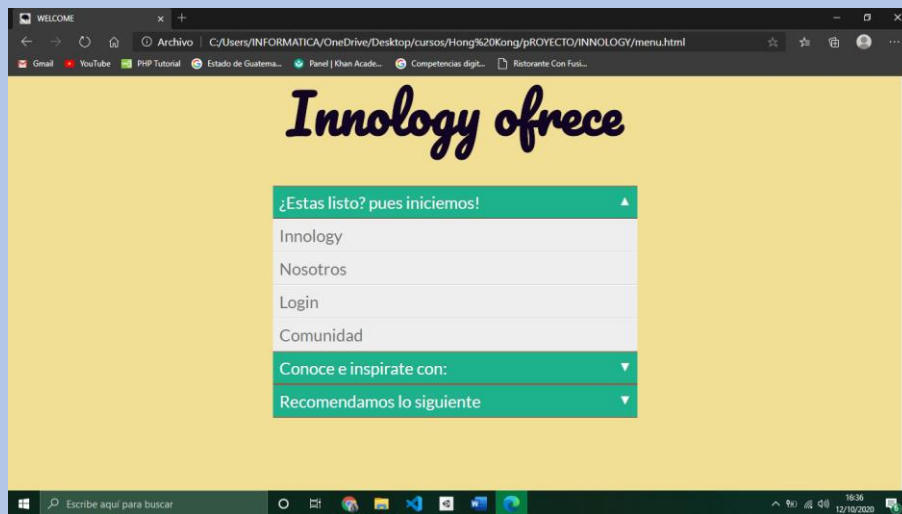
WELCOME

Archivo | C:/Users/INFORMATICA/OneDrive/Desktop/cursos/Hong%20Kong/pROYECTO/INNOLOGY/menu.html

Gmail YouTube PHP Tutorial Estado de Guatema... Panel | Khan Acade... Competencias digit... Ristorante Con Fusi...

Innology ofrece

¿Estas listo? pues iniciemos! ▲

Innology

Nosotros

Login

Comunidad

Conoce e inspirate con: ▼

Recomendamos lo siguiente ▼

Escribe aquí para buscar

16:36
12/10/2020